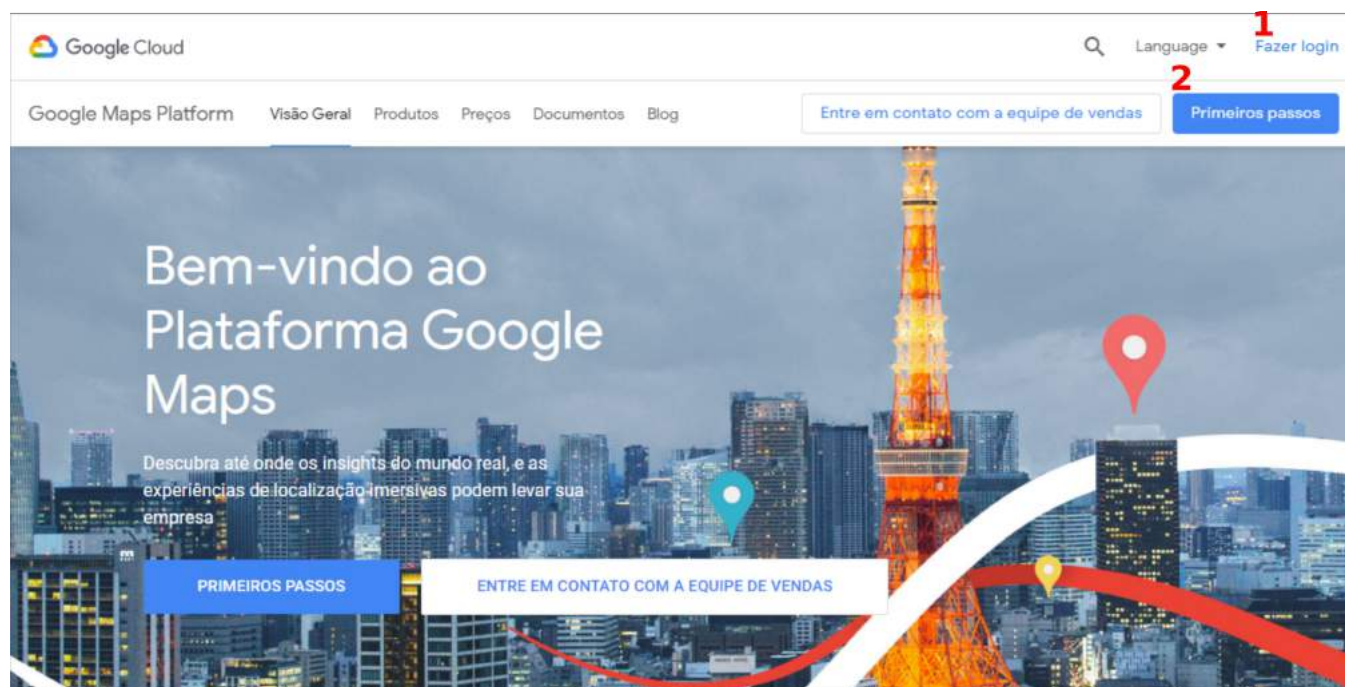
Google Cloud

Language ▾ Fazer login

1

2

Google Maps Platform Visão Geral Produtos Preços Documentos Blog

Entre em contato com a equipe de vendas

Primeiros passos

Bem-vindo ao Plataforma Google Maps

Descubra até onde os insights do mundo real, e as experiências de localização imersivas podem levar sua empresa

PRIMEIROS PASSOS

ENTRE EM CONTATO COM A EQUIPE DE VENDAS